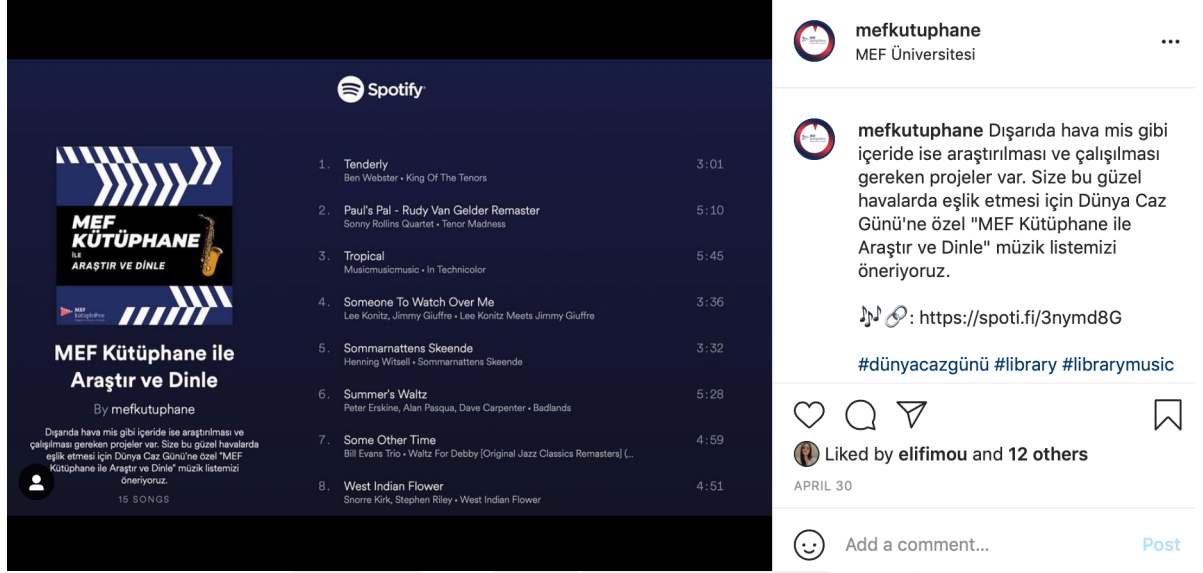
Spotify

MEF KÜTÜPHANE İLE ARAŞTIR VE DİNLE

MEF Kütüphane

MEF Kütüphane ile Araştır ve Dinle

By mefkutuphane

Dışarıda hava mis gibi içeride ise araştırılması ve çalışılması gereken projeler var. Size bu güzel havalarda eşlik etmesi için Dünya Caz Günü'ne özel "MEF Kütüphane ile Araştır ve Dinle" müzik listemizi öneriyoruz.

15 SONGS

| | | |
|---|---|---|
| 1. | Tenderly<br>Ben Webster • King Of The Tenors | 3:01 |
| 2. | Paul's Pal - Rudy Van Gelder Remaster<br>Sonny Rollins Quartet • Tenor Madness | 5:10 |
| 3. | Tropical<br>Musicmusicmusic • In Technicolor | 5:45 |
| 4. | Someone To Watch Over Me<br>Lee Konitz, Jimmy Giuffre • Lee Konitz Meets Jimmy Giuffre | 3:36 |
| 5. | Sommarnattens Skeende<br>Henning Witsell • Sommarnattens Skeende | 3:32 |
| 6. | Summer's Waltz<br>Peter Erskine, Alan Pasqua, Dave Carpenter • Badlands | 5:28 |
| 7. | Some Other Time<br>Bill Evans Trio • Waltz For Debby [Original Jazz Classics Remasters] (... | 4:59 |
| 8. | West Indian Flower<br>Snorre Kirk, Stephen Riley • West Indian Flower | 4:51 |

mefkutuphane
MEF Üniversitesi

mefkutuphane Dışarıda hava mis gibi içeride ise araştırılması ve çalışılması gereken projeler var. Size bu güzel havalarda eşlik etmesi için Dünya Caz Günü'ne özel "MEF Kütüphane ile Araştır ve Dinle" müzik listemizi öneriyoruz.

🎶🔗: https://spoti.fi/3nymd8G

#dünyacazgünü #library #librarymusic

Liked by elifimou and 12 others

APRIL 30

Add a comment...

Post